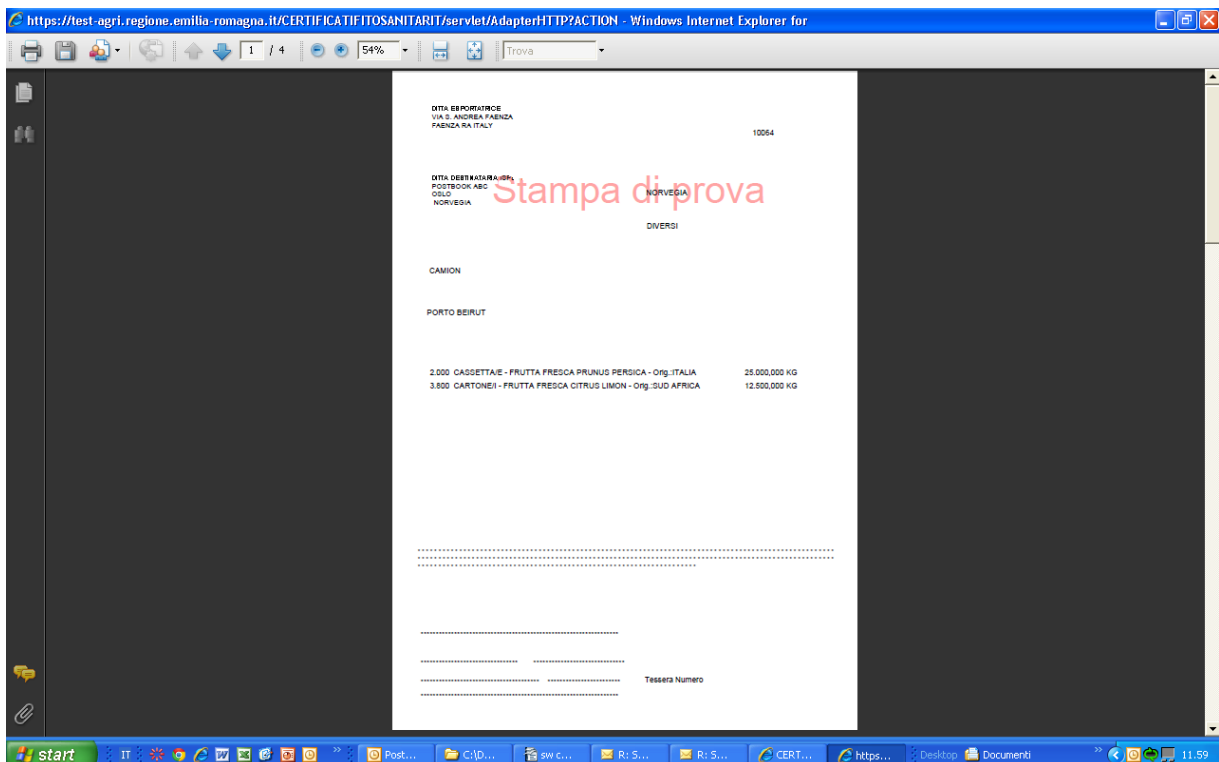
https://test-agri.regione.emilia-romagna.it/CERTIFICATIFITOSANITARIT/servlet/AdapterHTTP?ACTION - Windows Internet Explorer for

1 / 4 54% Trova

DITTA ESPORTATRICE
VIA S. ANDREA FAENZA
FAENZA RA ITALY

10064

DITTA DESTINATARIA (GF)
POSTBOOK ABC
OSLO
NORVEGIA

Stampa di prova

NORVEGIA

DIVERSI

CAMION

PORTO BEIRUT

2.000 CASSETTA/E - FRUTTA FRESCA PRUNUS PERSICA - Orig.:ITALIA 25.000,000 KG
3.800 CARTONE/I - FRUTTA FRESCA CITRUS LIMON - Orig.:SUD AFRICA 12.500,000 KG

Tessera Numero

start IT Post... C:\D... sw c... R: S... R: S... CERT... https... Desktop Documenti 11.59